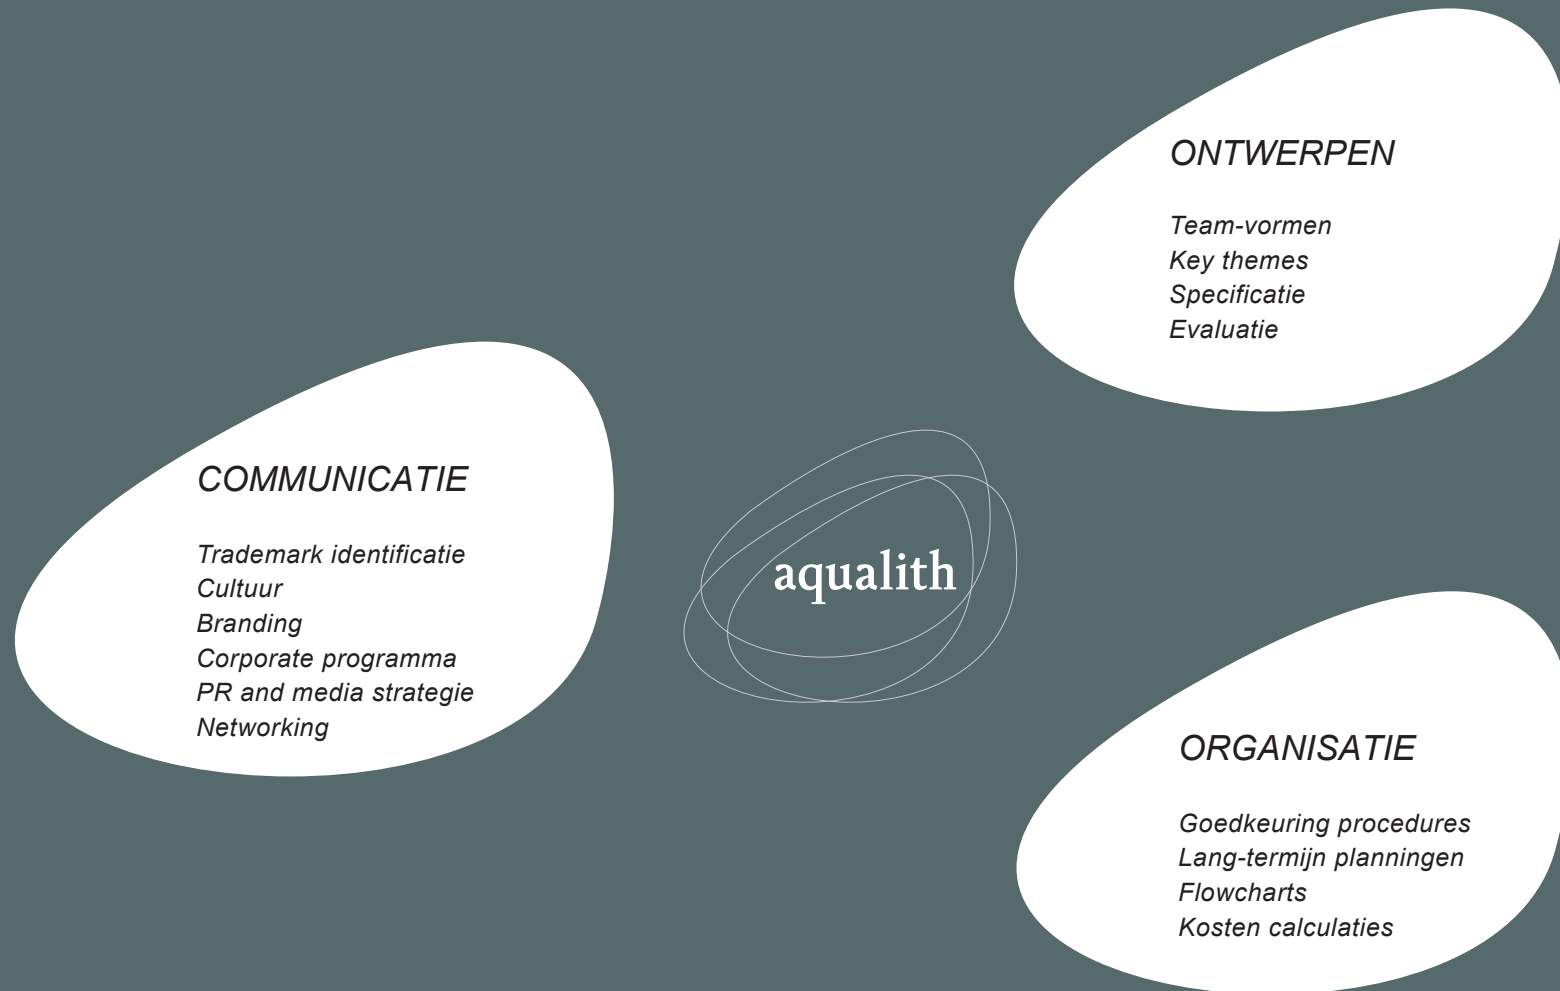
ONTWERPEN

Team-vormen
Key themes
Specificatie
Evaluatie

COMMUNICATIE

Trademark identificatie
Cultuur
Branding
Corporate programma
PR and media strategie
Networking

aqualith

ORGANISATIE

Goedkeuring procedures
Lang-termijn planningen
Flowcharts
Kosten calculaties